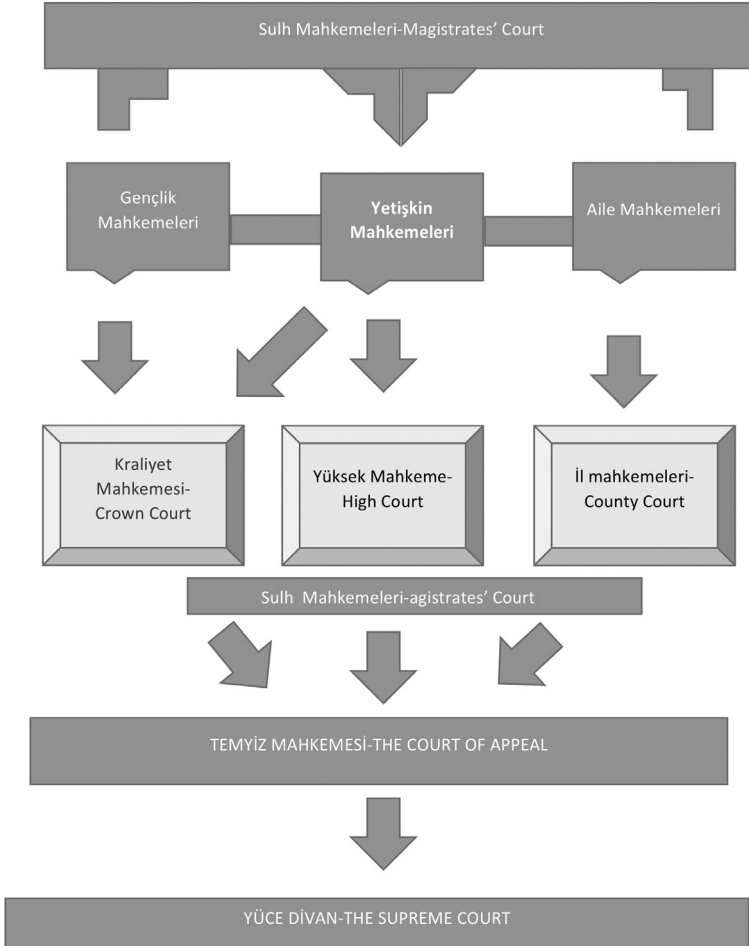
Sulh Mahkemeleri-Magistrates' Court

Gençlik Mahkemeleri

Yetişkin Mahkemeleri

Aile Mahkemeleri

Kraliyet Mahkemesi-Crown Court

Yüksek Mahkeme-High Court

İl mahkemeleri-County Court

Sulh Mahkemeleri-agistrates' Court

TEMYİZ MAHKEMESİ-THE COURT OF APPEAL

YÜCE DİVAN-THE SUPREME COURT